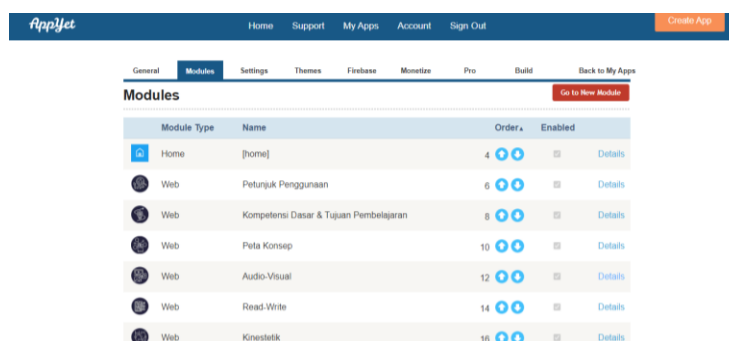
AppYet

Home Support My Apps Account Sign Out

Create App

General Modules Settings Themes Firebase Monetize Pro Build Back to My Apps

Modules

Go to New Module

| Module Type | Name | Order▲ | Enabled | |
|---|---|---|---|---|
| Home | [home] | 4 | | Details |
| Web | Petunjuk Penggunaan | 6 | | Details |
| Web | Kompetensi Dasar & Tujuan Pembelajaran | 8 | | Details |
| Web | Peta Konsep | 10 | | Details |
| Web | Audio-Visual | 12 | | Details |
| Web | Read-Write | 14 | | Details |
| Web | Kinestetik | 16 | | Details |